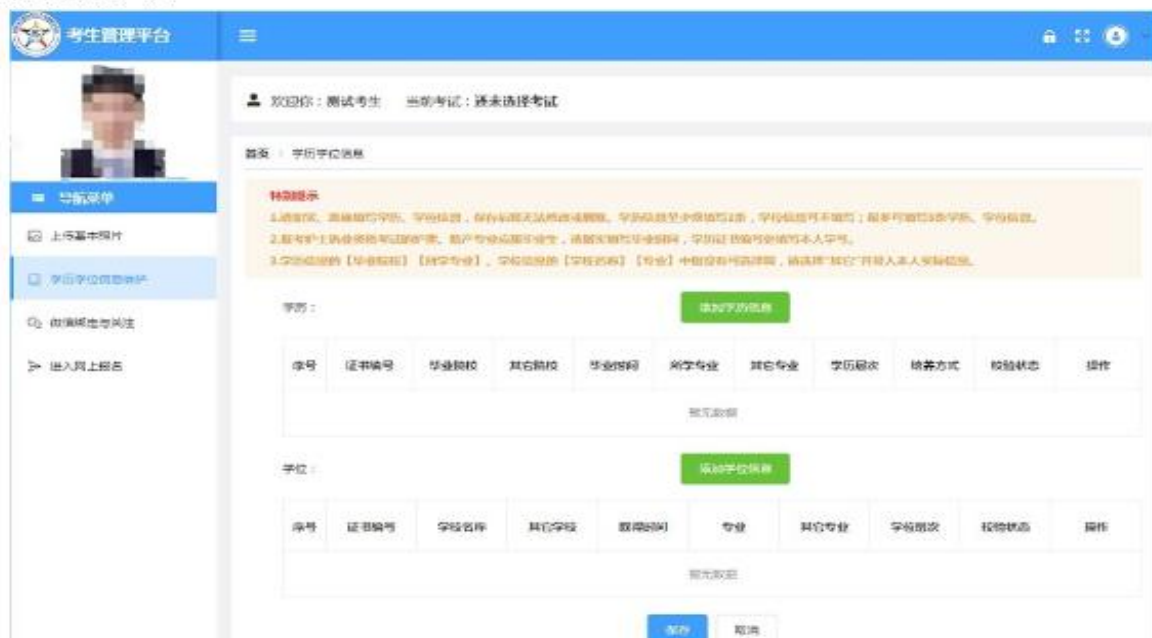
考生管理平台

≡

导航菜单
上传基本照片
学历学位信息维护
微信绑定与关注
进入网上报名

欢迎你：测试考生 当前考试：还未选择考试

首页 学历学位信息

特别提示
1.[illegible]
2.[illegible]
3.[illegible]

学历：
添加学历信息

| 序号 | 证书编号 | 毕业院校 | 其它院校 | 毕业时间 | 所学专业 | 其它专业 | 学历层次 | 培养方式 | 校验状态 | 操作 |
|---|---|---|---|---|---|---|---|---|---|---|
| 暂无数据 | | | | | | | | | | |

学位：
添加学位信息

| 序号 | 证书编号 | 学校名称 | 其它学校 | 获得时间 | 专业 | 其它专业 | 学位层次 | 校验状态 | 操作 |
|---|---|---|---|---|---|---|---|---|---|
| 暂无数据 | | | | | | | | | |

保存 取消